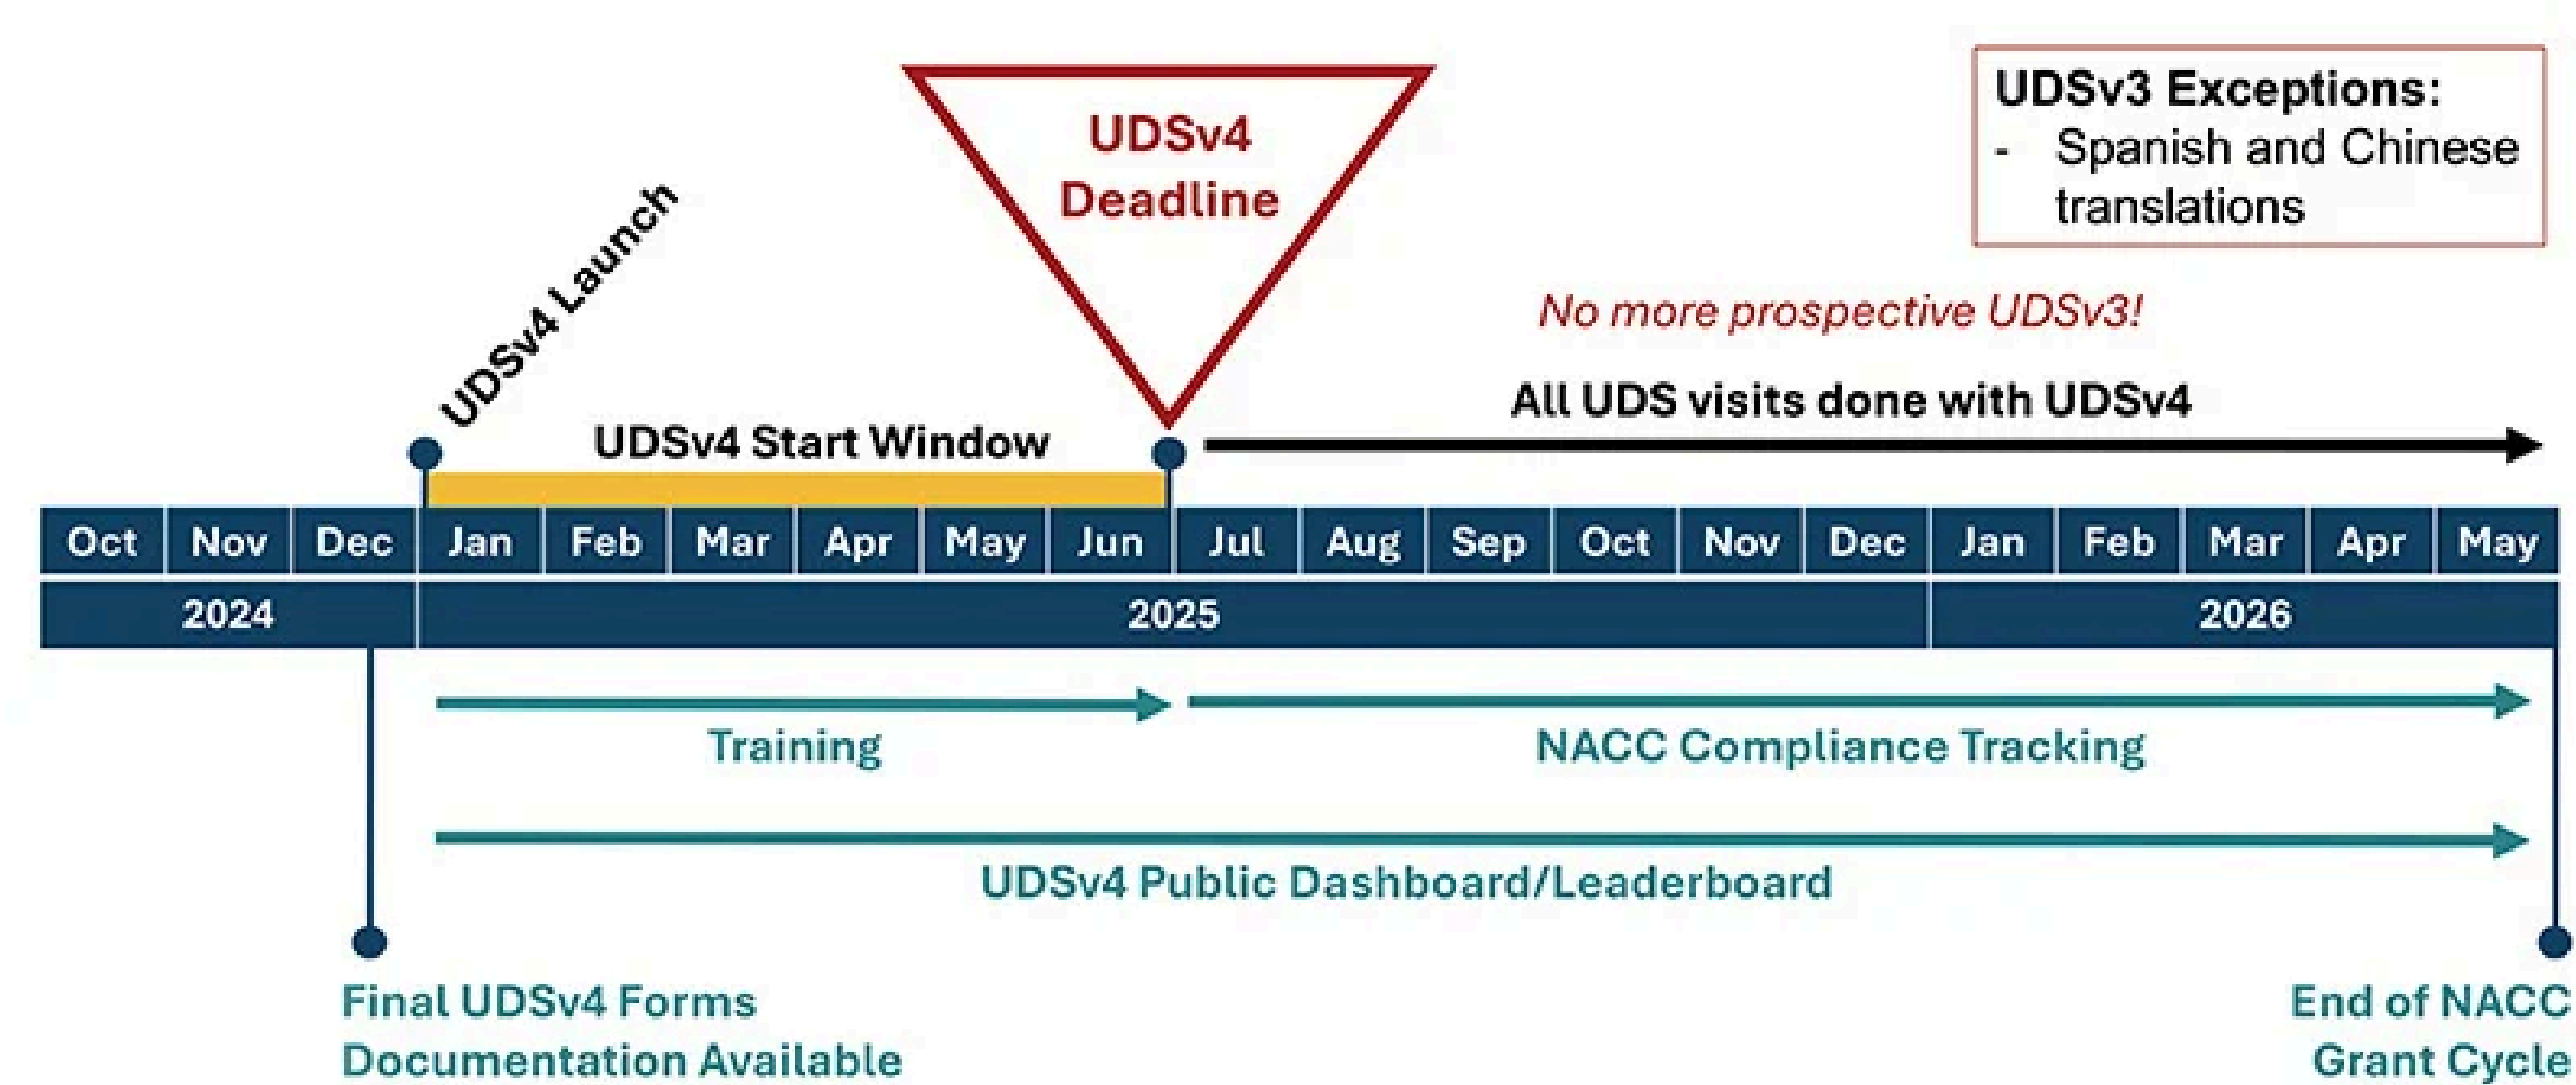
UDSv3 Exceptions:
- Spanish and Chinese translations

UDSv4 Deadline

UDSv4 Launch

No more prospective UDSv3!

All UDS visits done with UDSv4

UDSv4 Start Window

| Oct | Nov | Dec | Jan | Feb | Mar | Apr | May | Jun | Jul | Aug | Sep | Oct | Nov | Dec | Jan | Feb | Mar | Apr | May |
|---|---|---|---|---|---|---|---|---|---|---|---|---|---|---|---|---|---|---|---|
| 2024 | | | 2025 | | | | | | | | | | | | 2026 | | | | |

Training

NACC Compliance Tracking

UDSv4 Public Dashboard/Leaderboard

Final UDSv4 Forms Documentation Available

End of NACC Grant Cycle